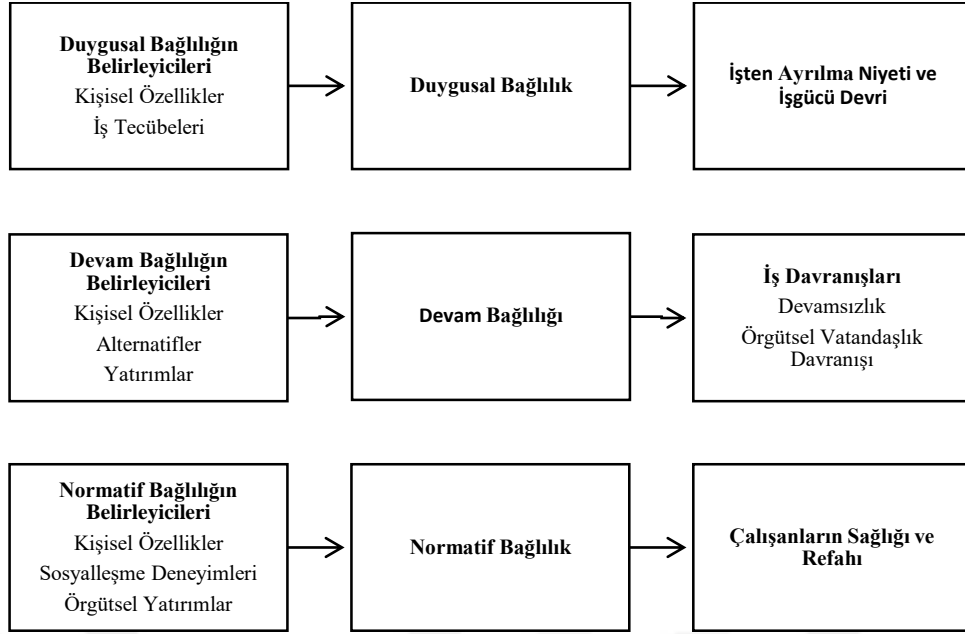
Duygusal Bağlılığın Belirleyicileri
Kişisel Özellikler
İş Tecübeleri

Duygusal Bağlılık

İşten Ayrılma Niyeti ve İşgücü Devri

Devam Bağlılığın Belirleyicileri
Kişisel Özellikler
Alternatifler
Yatırımlar

Devam Bağlılığı

İş Davranışları
Devamsızlık
Örgütsel Vatandaşlık Davranışı

Normatif Bağlılığın Belirleyicileri
Kişisel Özellikler
Sosyalleşme Deneyimleri
Örgütsel Yatırımlar

Normatif Bağlılık

Çalışanların Sağlığı ve Refahı